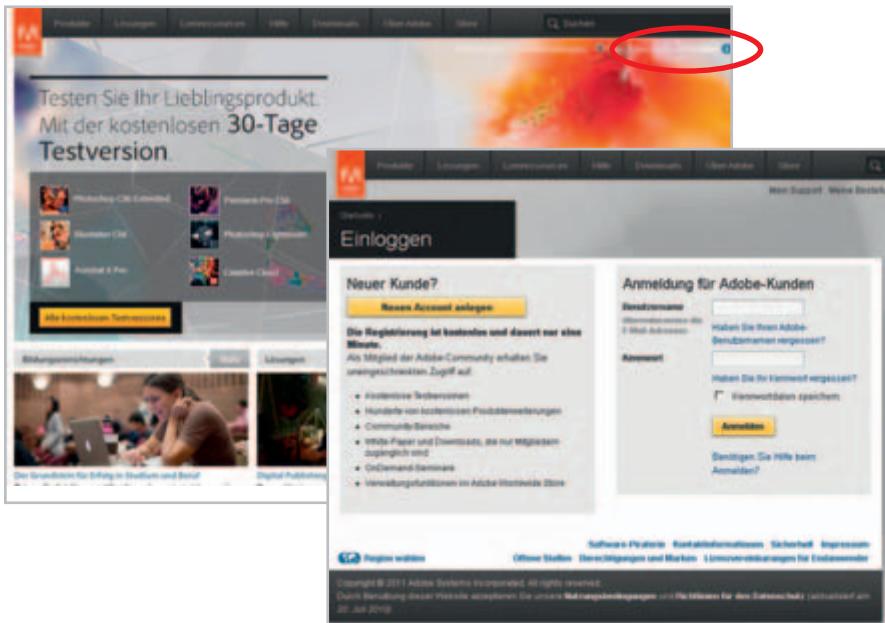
Produkte Lösungen Lernressourcen Hilfe Downloads Über Adobe Store Suchen

Testen Sie Ihr Lieblingsprodukt. Mit der kostenlosen 30-Tage Testversion

Photoshop CS6 Extended
Premiere Pro CS6
Illustrator CS6
Photoshop Lightroom
Acrobat X Pro
Creative Cloud

Alle kostenlosen Testversionen

Bildungseinrichtungen
Lösungen

Die Grundsteine für Erfolg in Studium und Beruf
Digital Publishing

Produkte Lösungen Lernressourcen Hilfe Downloads Über Adobe Store

Mein Support Meine Bestellungen

Startseite /
Einloggen

Neuer Kunde?
Neuen Account anlegen
Die Registrierung ist kostenlos und dauert nur eine Minute.
Als Mitglied der Adobe-Community erhalten Sie uneingeschränkten Zugriff auf:
Kostenlose Testversionen
Hunderte von kostenlosen Produkterweiterungen
Community-Bereiche
White Paper und Downloads, die nur Mitgliedern zugänglich sind
OnDemand-Seminare
Verwaltungsfunktionen im Adobe Worldwide Store

Anmeldung für Adobe-Kunden
Benutzername
(Normalerweise die E-Mail-Adresse)
Haben Sie Ihren Adobe-Benutzernamen vergessen?
Kennwort
Haben Sie Ihr Kennwort vergessen?
Kennwortdaten speichern
Anmelden
Benötigen Sie Hilfe beim Anmelden?

Region wählen
Software-Piraterie Kontaktinformationen Sicherheit Impressum
Offene Stellen Berechtigungen und Marken Lizenzvereinbarungen für Endanwender

Copyright © 2011 Adobe Systems Incorporated. All rights reserved.
Durch Benutzung dieser Website akzeptieren Sie unsere Nutzungsbedingungen und Richtlinien für den Datenschutz (aktualisiert am 20. Juli 2010).